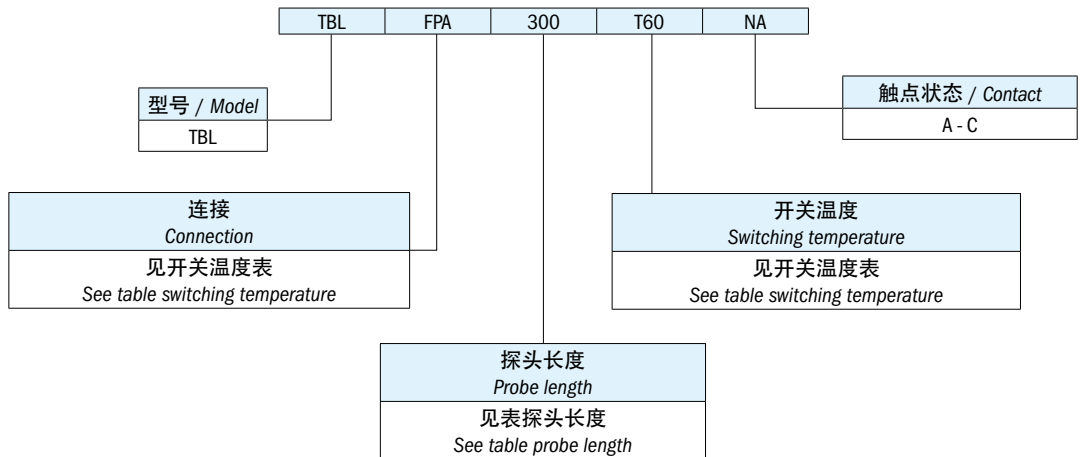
| TBL | FPA | 300 | T60 | NA |
|---|---|---|---|---|

| 型号 / *Model* |
|---|
| TBL |

| 触点状态 / *Contact* |
|---|
| A - C |

| 连接 *Connection* |
|---|
| 见开关温度表 *See table switching temperature* |

| 开关温度 *Switching temperature* |
|---|
| 见开关温度表 *See table switching temperature* |

| 探头长度 *Probe length* |
|---|
| 见表探头长度 *See table probe length* |